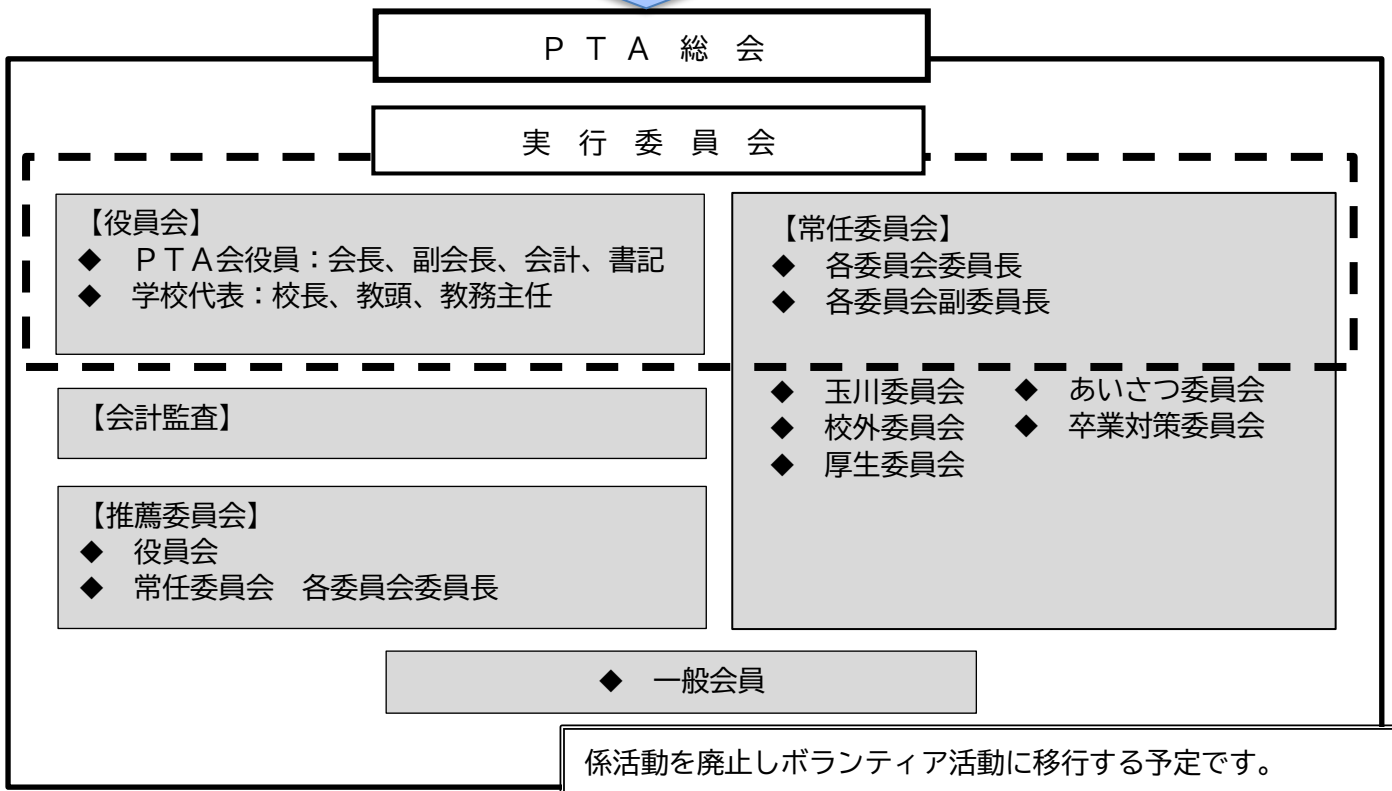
ＰＴＡ総会

実行委員会

【役員会】
◆　ＰＴＡ会役員：会長、副会長、会計、書記
◆　学校代表：校長、教頭、教務主任

【常任委員会】
◆　各委員会委員長
◆　各委員会副委員長

【会計監査】

◆　玉川委員会
◆　校外委員会
◆　厚生委員会
◆　あいさつ委員会
◆　卒業対策委員会

【推薦委員会】
◆　役員会
◆　常任委員会　各委員会委員長

◆　一般会員

係活動を廃止しボランティア活動に移行する予定です。